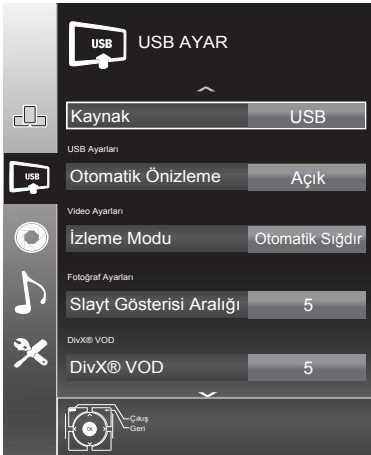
USB

USB AYAR

USB

Kaynak | USB

USB Ayarları

Otomatik Önizleme | Açık

Video Ayarları

İzleme Modu | Otomatik Sığdır

Fotoğraf Ayarları

Slayt Gösterisi Aralığı | 5

DivX® VOD

DivX® VOD | 5

OK

Çıkış
Geri